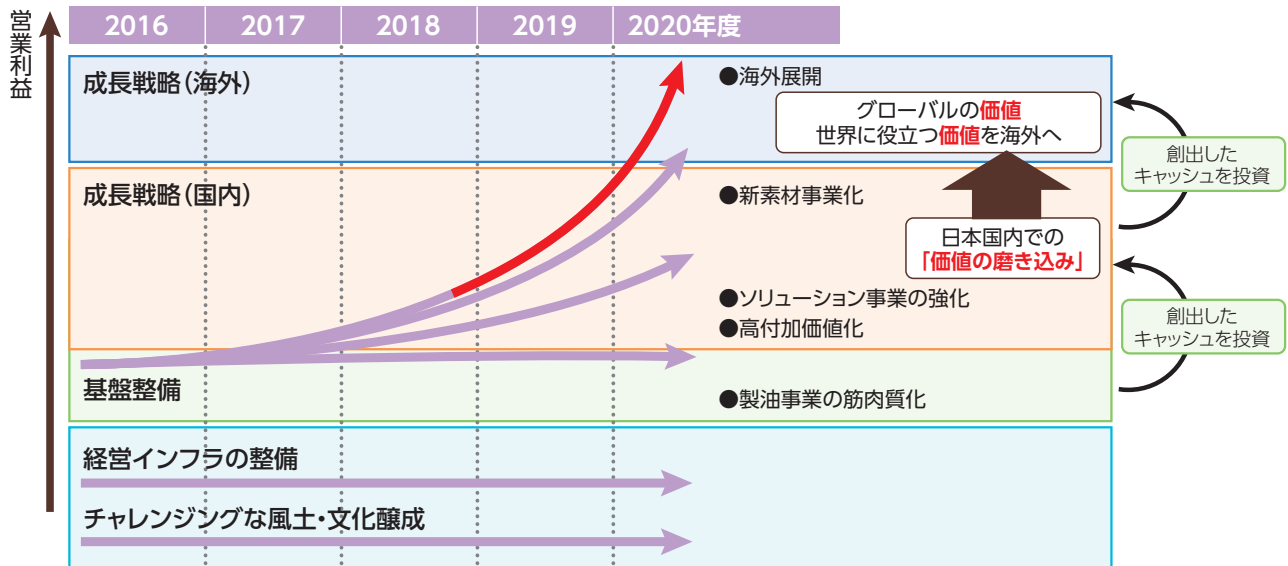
営業利益

| 2016 | 2017 | 2018 | 2019 | 2020年度 |
|---|---|---|---|---|

成長戦略(海外)

●海外展開

グローバルの価値
世界に役立つ価値を海外へ

創出したキャッシュを投資

成長戦略(国内)

●新素材事業化

日本国内での
「価値の磨き込み」

創出したキャッシュを投資

●ソリューション事業の強化

●高付加価値化

基盤整備

●製油事業の筋肉質化

経営インフラの整備

チャレンジングな風土・文化醸成